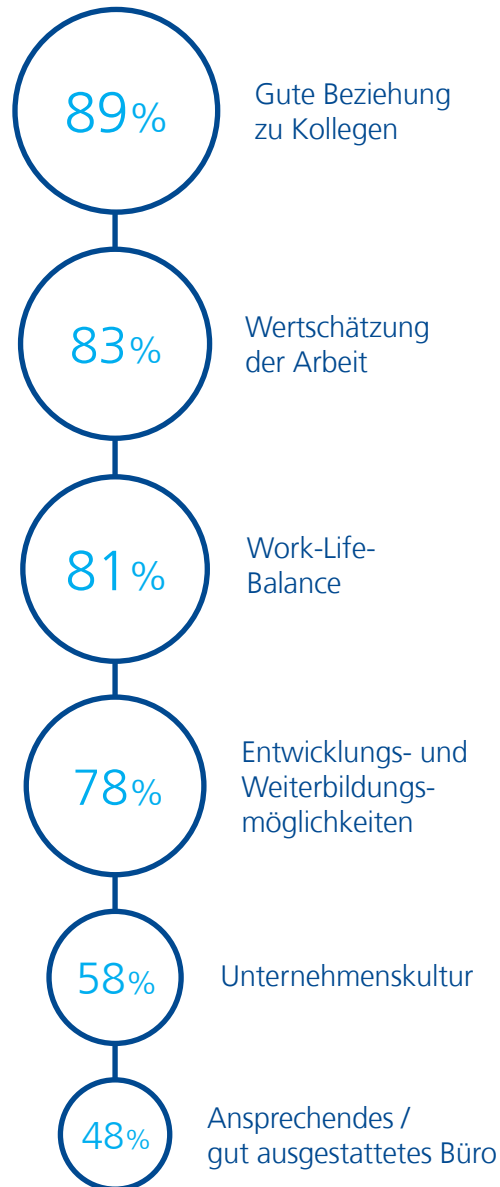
89%
Gute Beziehung zu Kollegen

83%
Wertschätzung der Arbeit

81%
Work-Life-Balance

78%
Entwicklungs- und Weiterbildungsmöglichkeiten

58%
Unternehmenskultur

48%
Ansprechendes / gut ausgestattetes Büro